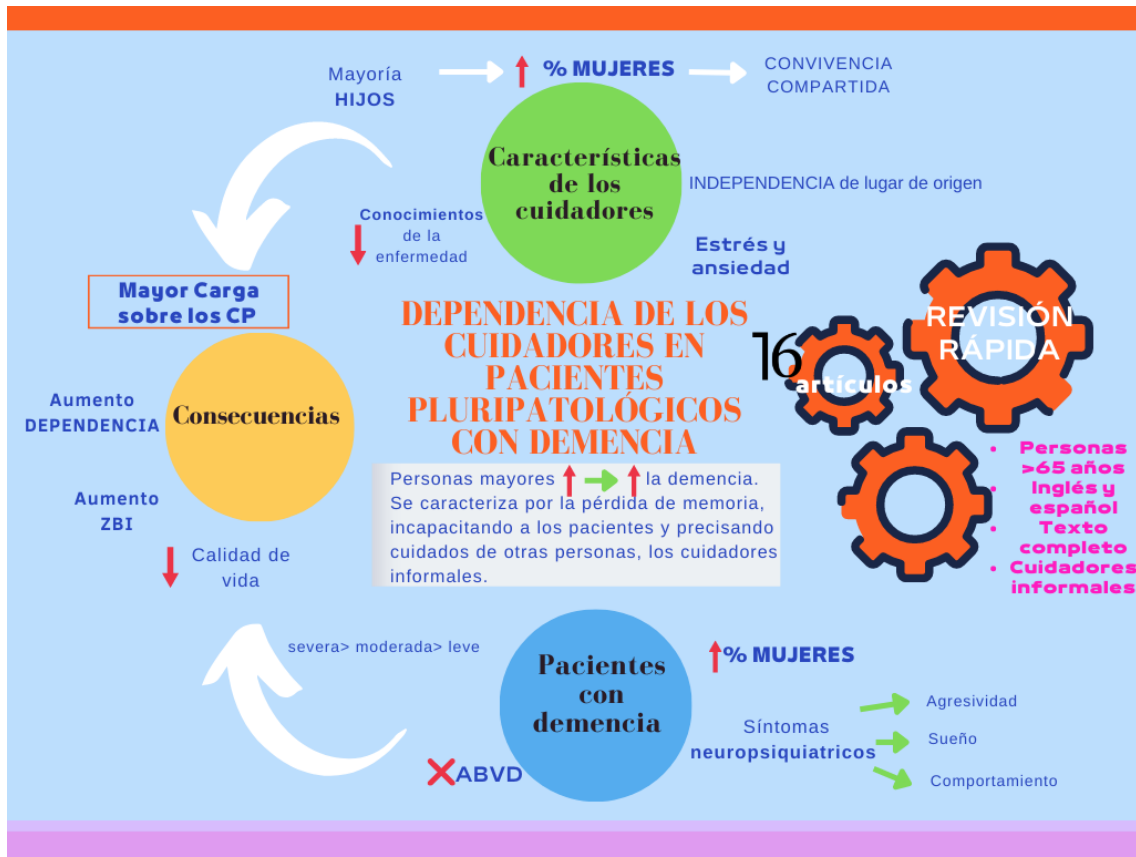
Mayoría HIJOS

% MUJERES

CONVIVENCIA COMPARTIDA

Características de los cuidadores

INDEPENDENCIA de lugar de origen

Conocimientos de la enfermedad

Estrés y ansiedad

Mayor Carga sobre los CP

DEPENDENCIA DE LOS CUIDADORES EN PACIENTES PLURIPATOLÓGICOS CON DEMENCIA

16 artículos

REVISIÓN RÁPIDA

Aumento DEPENDENCIA

Consecuencias

Aumento ZBI

Calidad de vida

Personas mayores la demencia. Se caracteriza por la pérdida de memoria, incapacitando a los pacientes y precisando cuidados de otras personas, los cuidadores informales.

- Personas >65 años
- Inglés y español
- Texto completo
- Cuidadores informales

severa> moderada> leve

Pacientes con demencia

% MUJERES

Síntomas neuropsiquiatricos

Agresividad

Sueño

Comportamiento

ABVD